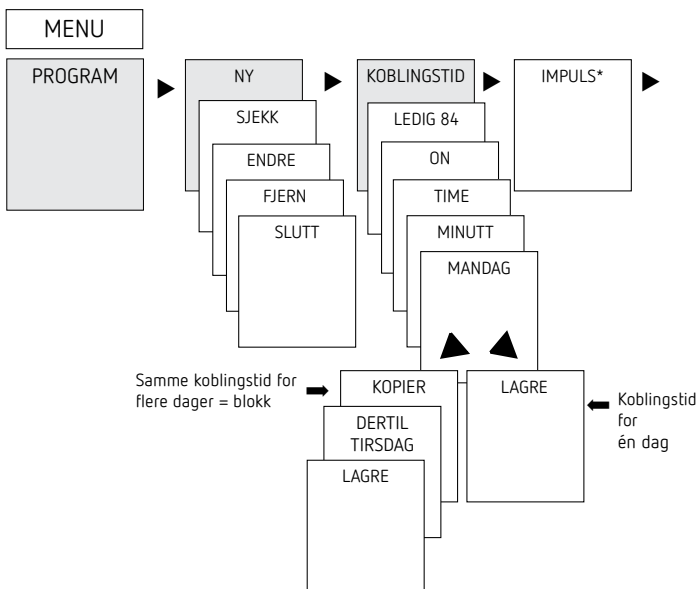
MENU

PROGRAM

NY

SJEKK

ENDRE

FJERN

SLUTT

KOBLINGSTID

LEDIG 84

ON

TIME

MINUTT

MANDAG

IMPULS*

Samme koblingstid for flere dager = blokk

KOPIER

DERTIL TIRSDAG

LAGRE

LAGRE

Koblingstid for én dag